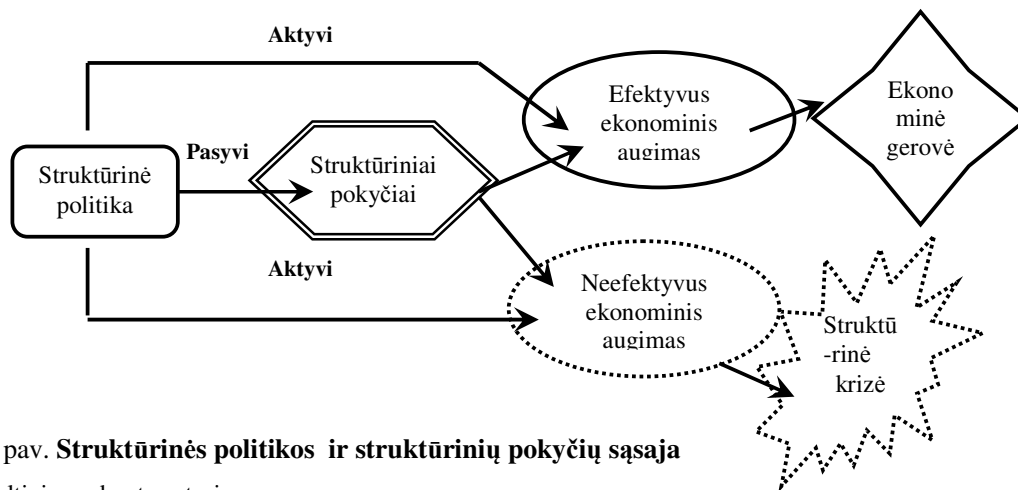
Aktyvi

Struktūrinė politika

Pasyvi

Struktūriniai pokyčiai

Efektyvus ekonominis augimas

Ekono minė gerovė

Aktyvi

Neefektyvus ekonominis augimas

Struktū -rinė krizė

pav. **Struktūrinės politikos ir struktūrinių pokyčių sąsaja**

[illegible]